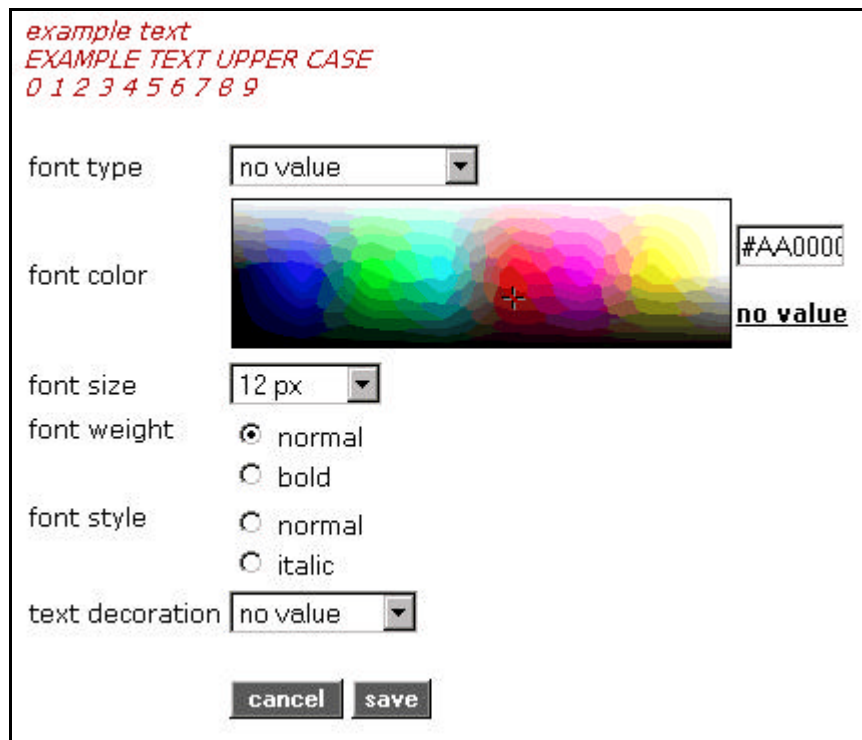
example text
EXAMPLE TEXT UPPER CASE
0 1 2 3 4 5 6 7 8 9

font type no value

font color #AA000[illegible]

no value

font size 12 px

font weight normal

bold

font style normal

italic

text decoration no value

cancel save